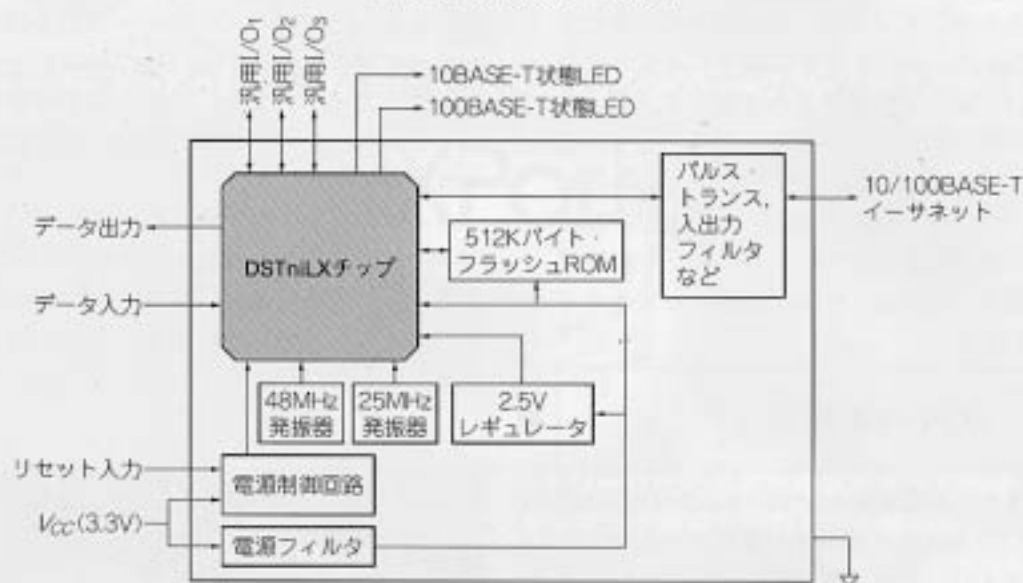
汎用I/O$_1$
汎用I/O$_2$
汎用I/O$_3$
10BASE-T状態LED
100BASE-T状態LED

データ出力
データ入力
DSTniLXチップ
512Kバイト・フラッシュROM
パルス・トランス，入出力フィルタなど
10/100BASE-T イーサネット

48MHz 発振器
25MHz 発振器
2.5V レギュレータ

リセット入力
電源制御回路
$V_{CC}$(3.3V)
電源フィルタ